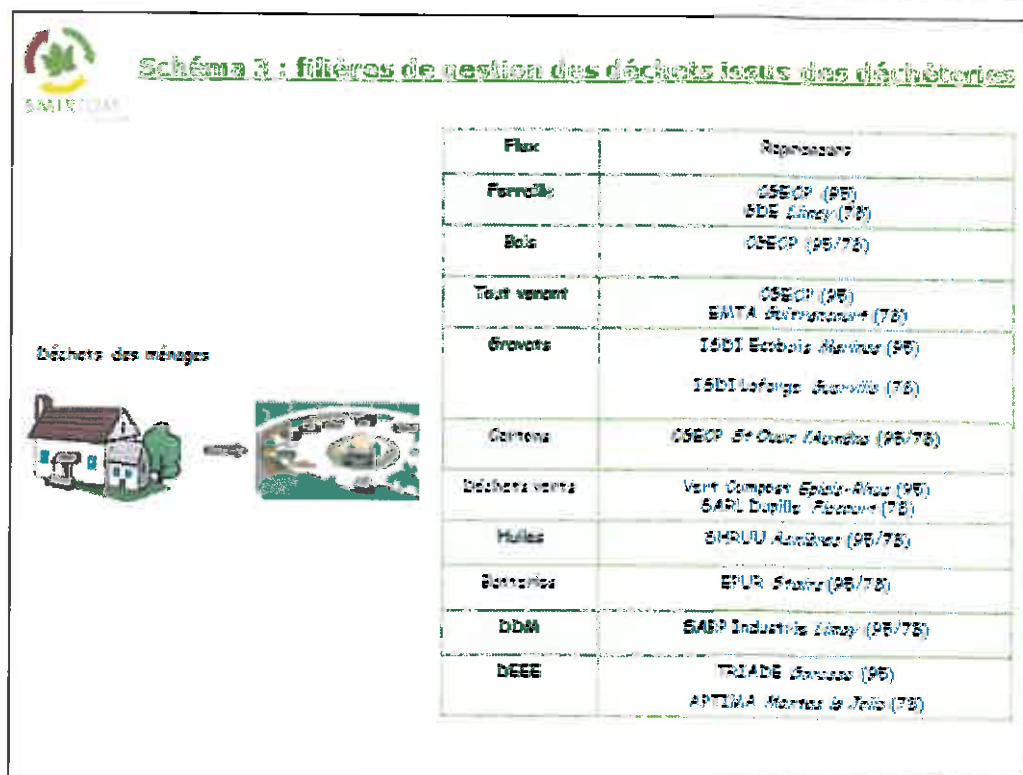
SMIRTOM

Schéma 3 : filières de gestion des déchets issus des déchèteries

Déchets des ménages

| Flux | Repreneurs |
|---|---|
| Ferraille | CSEDP (95) BDE Limay (78) |
| Bois | CSEDP (95/78) |
| Tout venant | CSEDP (95) EMTA Guitrancourt (78) |
| Gravats | ISDI Ecobois Marines (95) ISDI Lafarge Guerville (78) |
| Cartons | CSEDP St Ouen l'Aumône (95/78) |
| Déchets verts | Vert Compost Epiais-Rhus (95) SARL Dupille Flacourt (78) |
| Huiles | SHRUU Asnières (95/78) |
| Batteries | EPUR Stains (95/78) |
| DDM | SABP Industrie Limay (95/78) |
| DEEE | TRIADE Gonesse (95) APTIMA Mantes la Jolie (78) |